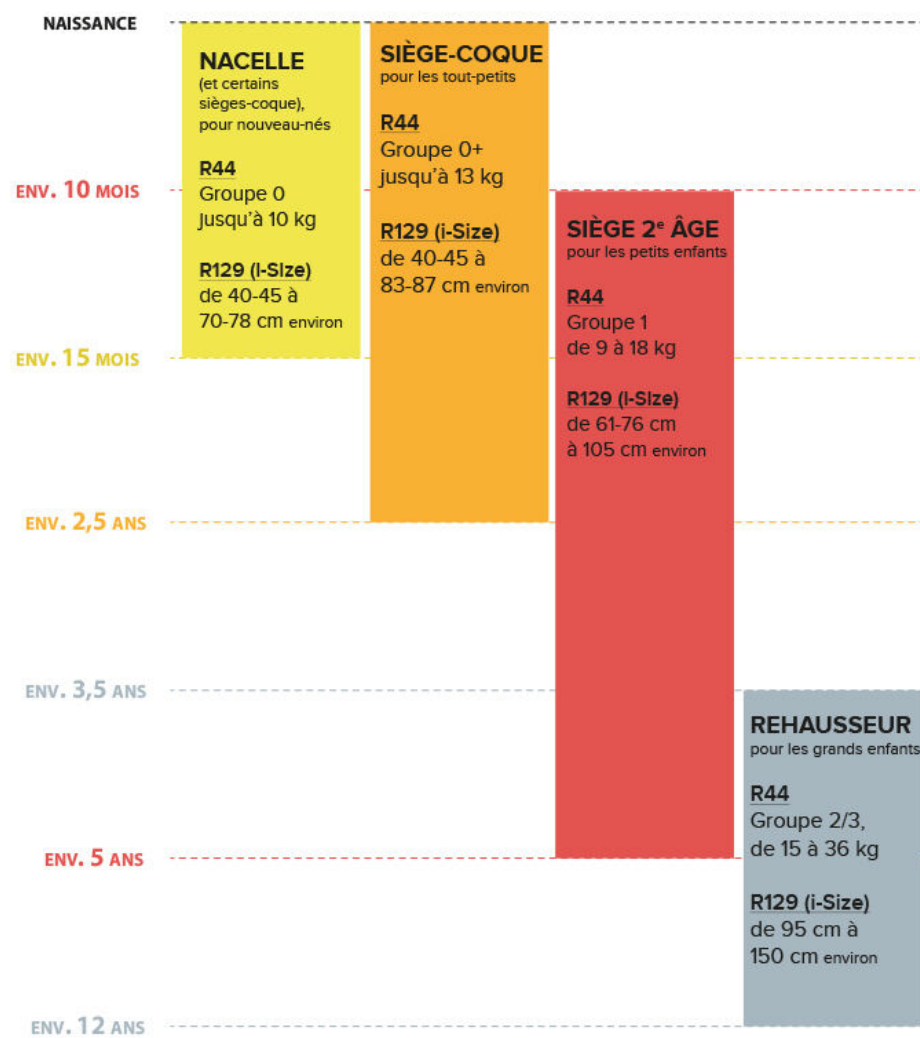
NAISSANCE

ENV. 10 MOIS

ENV. 15 MOIS

ENV. 2,5 ANS

ENV. 3,5 ANS

ENV. 5 ANS

ENV. 12 ANS

NACELLE
(et certains sièges-coque), pour nouveau-nés

R44
Groupe 0
jusqu'à 10 kg

R129 (i-Size)
de 40-45 à 70-78 cm environ

SIÈGE-COQUE
pour les tout-petits

R44
Groupe 0+
jusqu'à 13 kg

R129 (i-Size)
de 40-45 à 83-87 cm environ

SIÈGE 2$^e$ ÂGE
pour les petits enfants

R44
Groupe 1
de 9 à 18 kg

R129 (i-Size)
de 61-76 cm à 105 cm environ

REHAUSSEUR
pour les grands enfants

R44
Groupe 2/3,
de 15 à 36 kg

R129 (i-Size)
de 95 cm à 150 cm environ